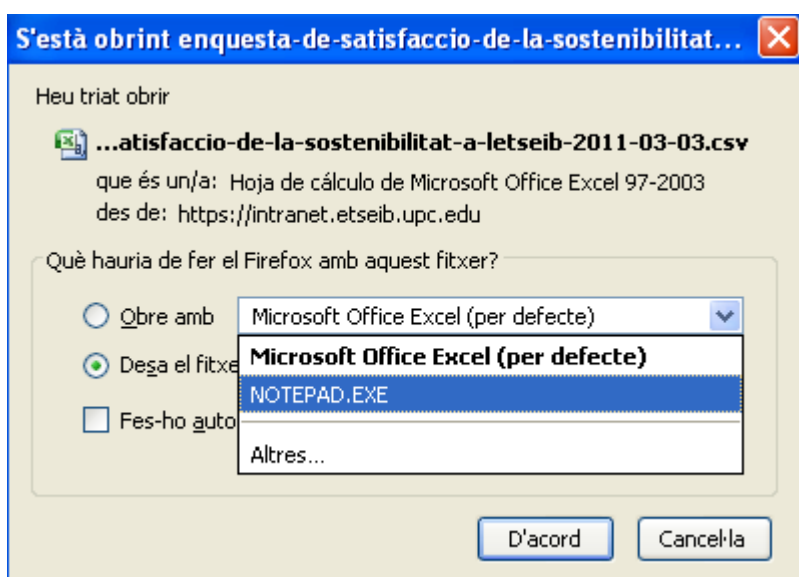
S'està obrint enquesta-de-satisfaccio-de-la-sostenibilitat...

Heu triat obrir

...atisfaccio-de-la-sostenibilitat-a-letseib-2011-03-03.csv

que és un/a: Hoja de cálculo de Microsoft Office Excel 97-2003

des de: https://intranet.etseib.upc.edu

Què hauria de fer el Firefox amb aquest fitxer?

Obre amb Microsoft Office Excel (per defecte)

Desa el fitxe

Fes-ho auto

Microsoft Office Excel (per defecte)

NOTEPAD.EXE

Altres...

D'acord Cancel·la